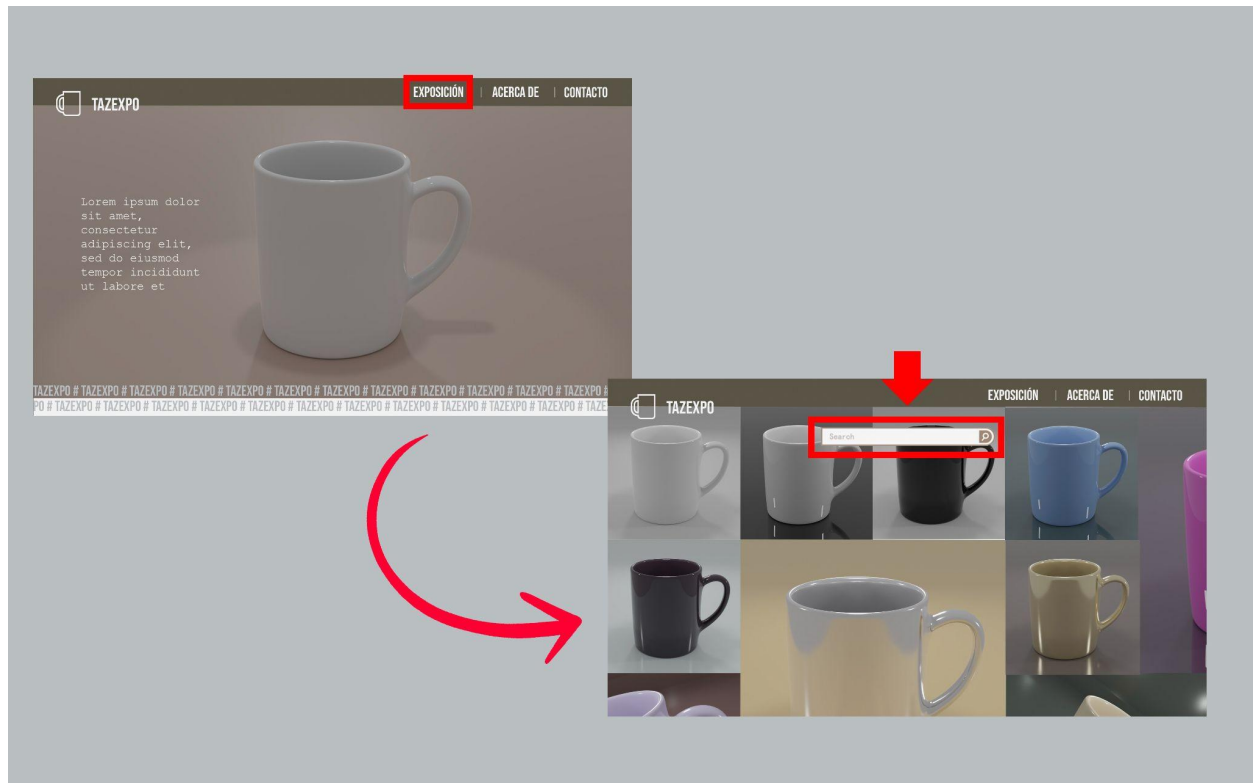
TAZEXPO

EXPOSICIÓN | ACERCA DE | CONTACTO

Lorem ipsum dolor sit amet, consectetur adipiscing elit, sed do eiusmod tempor incididunt ut labore et

TAZEXPO # TAZEXPO # TAZEXPO # TAZEXPO # TAZEXPO # TAZEXPO # TAZEXPO # TAZEXPO # TAZEXPO # TAZEXPO # TAZEXPO # TAZEXPO # TAZEXPO # TAZEXPO # TAZEXPO # TAZEXPO # TAZEXPO # TAZEXPO # TAZEXPO # TAZEXPO # TAZEXPO # TAZEXPO # TAZEXPO # TAZEXPO # TAZEXPO # TAZEXPO # TAZEXPO # TAZEXPO # TAZE

TAZEXPO

EXPOSICIÓN | ACERCA DE | CONTACTO

Search